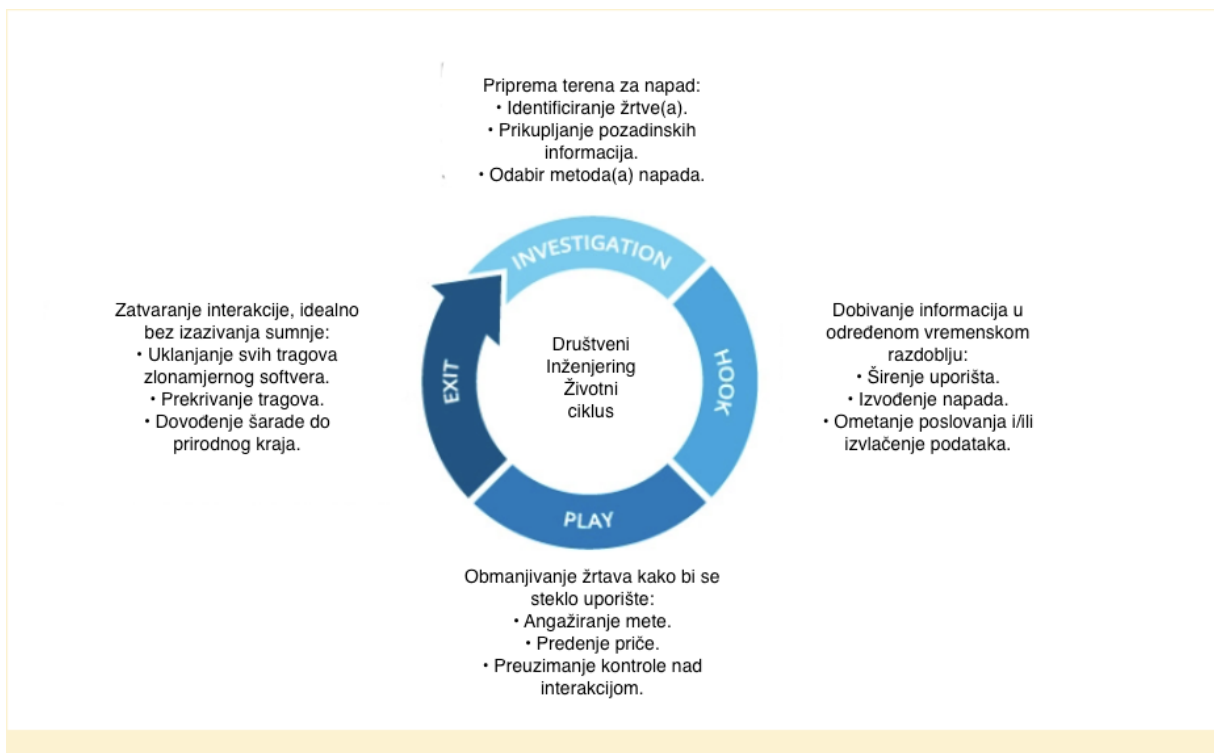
Priprema terena za napad:
• Identificiranje žrtve(a).
• Prikupljanje pozadinskih informacija.
• Odabir metoda(a) napada.

INVESTIGATION

Zatvaranje interakcije, idealno bez izazivanja sumnje:
• Uklanjanje svih tragova zlonamjernog softvera.
• Prekrivanje tragova.
• Dovođenje šarade do prirodnog kraja.

EXIT

Društveni Inženjering Životni ciklus

HOOK

Dobivanje informacija u određenom vremenskom razdoblju:
• Širenje uporišta.
• Izvođenje napada.
• Ometanje poslovanja i/ili izvlačenje podataka.

PLAY

Obmanjivanje žrtava kako bi se steklo uporište:
• Angažiranje mete.
• Predenje priče.
• Preuzimanje kontrole nad interakcijom.